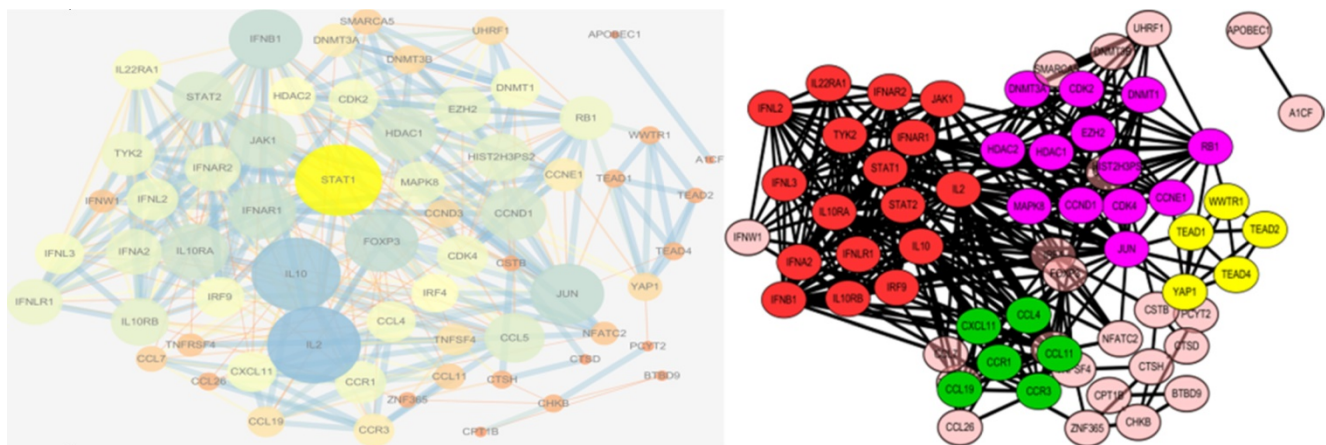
IFNB1
SMARCA5
DNMT3A
UHRF1
APOBEC1
DNMT3B
IL22RA1
STAT2
HDAC2
CDK2
EZH2
DNMT1
RB1
WWTR1
JAK1
HDAC1
TYK2
IFNAR2
HIST2H3PS2
A1CF
IFNW1
IFNL2
STAT1
MAPK8
CCNE1
TEAD1
TEAD2
IFNAR1
CCND3
CCND1
IFNL3
IFNA2
IL10RA
FOXP3
CDK4
CSTB
TEAD4
IL10
JUN
YAP1
IFNLR1
IRF9
IRF4
IL10RB
CCL4
NFATC2
TNFRSF4
TNFSF4
CCL5
CCL7
IL2
PCYT2
CTSD
CCL26
CXCL11
CCR1
CCL11
CTSH
BTBD9
ZNF365
CHKB
CCL19
CCR3
CPT1B

UHRF1
APOBEC1
SMARCA5
DNMT3B
IL22RA1
IFNAR2
JAK1
DNMT3A
CDK2
DNMT1
A1CF
IFNL2
TYK2
IFNAR1
HDAC2
HDAC1
EZH2
RB1
STAT1
HIST2H3PS2
IFNL3
IL2
IL10RA
STAT2
MAPK8
CCND1
CDK4
CCNE1
WWTR1
IFNW1
IFNLR1
IL10
JUN
TEAD1
TEAD2
IFNA2
FOXP3
TEAD4
IFNB1
IL10RB
IRF9
YAP1
CCL4
CXCL11
CSTB
PCYT2
CCR1
CCL11
NFATC2
CTSD
CCL19
CCR3
CTSH
CPT1B
BTBD9
CCL26
ZNF365
CHKB